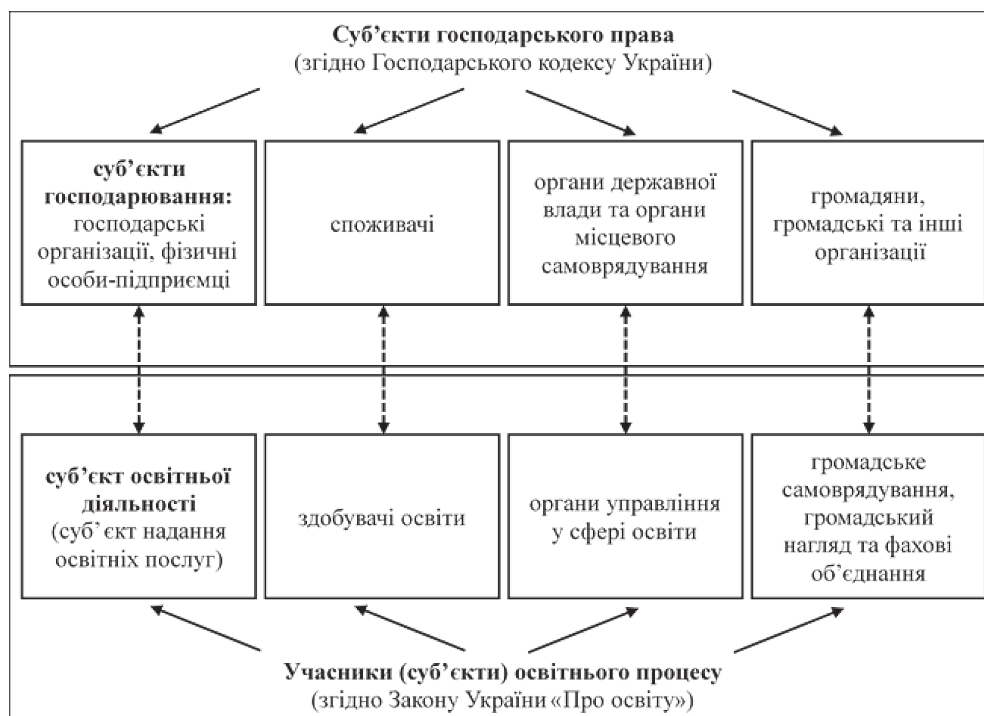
**Суб’єкти господарського права**
(згідно Господарського кодексу України)

**суб’єкти господарювання:** господарські організації, фізичні особи-підприємці

споживачі

органи державної влади та органи місцевого самоврядування

громадяни, громадські та інші організації

**суб’єкт освітньої діяльності** (суб’єкт надання освітніх послуг)

здобувачі освіти

органи управління у сфері освіти

громадське самоврядування, громадський нагляд та фахові об’єднання

**Учасники (суб’єкти) освітнього процесу**
(згідно Закону України «Про освіту»)